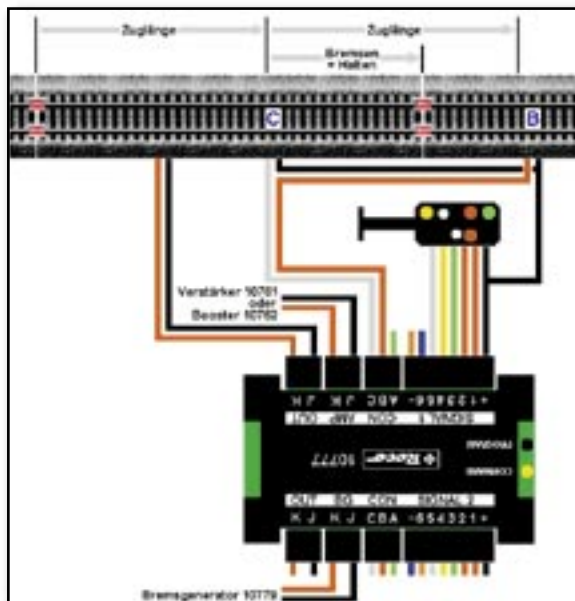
Zuglänge
Zuglänge
Bremsen + Halten
C
B
Verstärker 10761 oder Booster 10762
K J
K J
C B A
- 1 2 3 4 5 6 +
OUT
AMP
CON
SIGNAL 1
10777
PROGRAM
CONTROL
OUT
BG
CON
SIGNAL 2
K J
K J
C B A
- 6 5 4 3 2 1 +
Bremsgenerator 10779